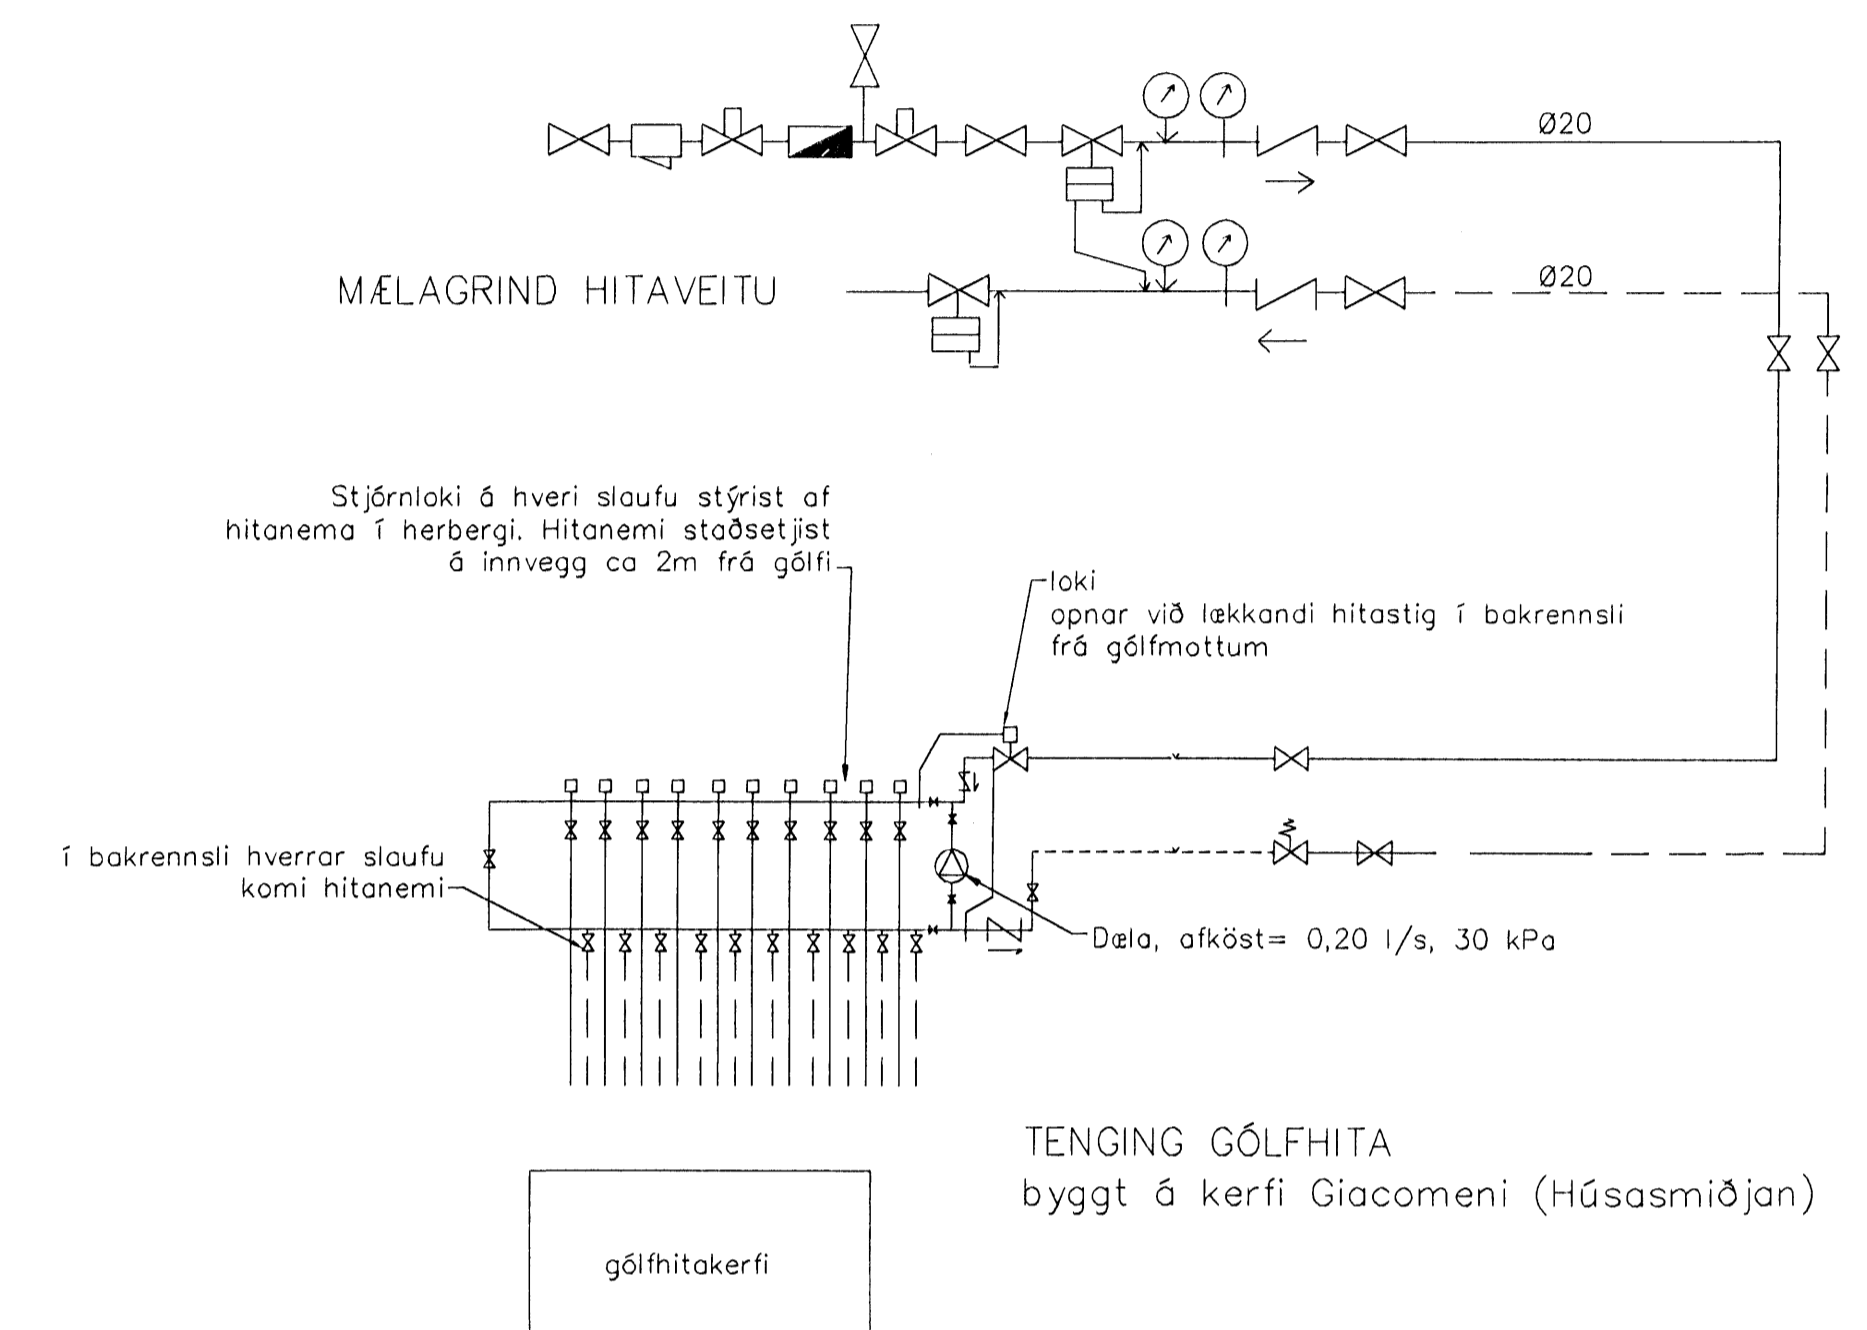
Ø20

MÆLAGRIND HITAVEITU

Ø20

Stjórnloki á hveri slaufu stýrist af hitanema í herbergi. Hitanemi staðsetjist á innvegg ca 2m frá gólfi

loki
opnar við lækkandi hitastig í bakrennsli frá gólfmottum

í bakrennsli hverrar slaufu komi hitanemi

Dæla, afköst= 0,20 l/s, 30 kPa

TENGING GÓLFHITA
byggt á kerfi Giacomeni (Húsasmiðjan)

gólfhitakerfi